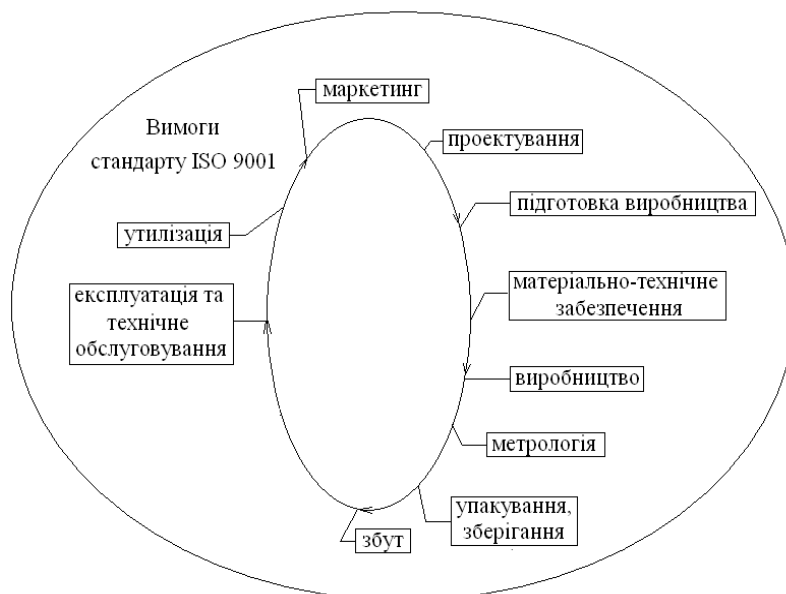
Вимоги стандарту ISO 9001

маркетинг

проектування

підготовка виробництва

матеріально-технічне забезпечення

виробництво

метрологія

упакування, зберігання

збут

експлуатація та технічне обслуговування

утилізація